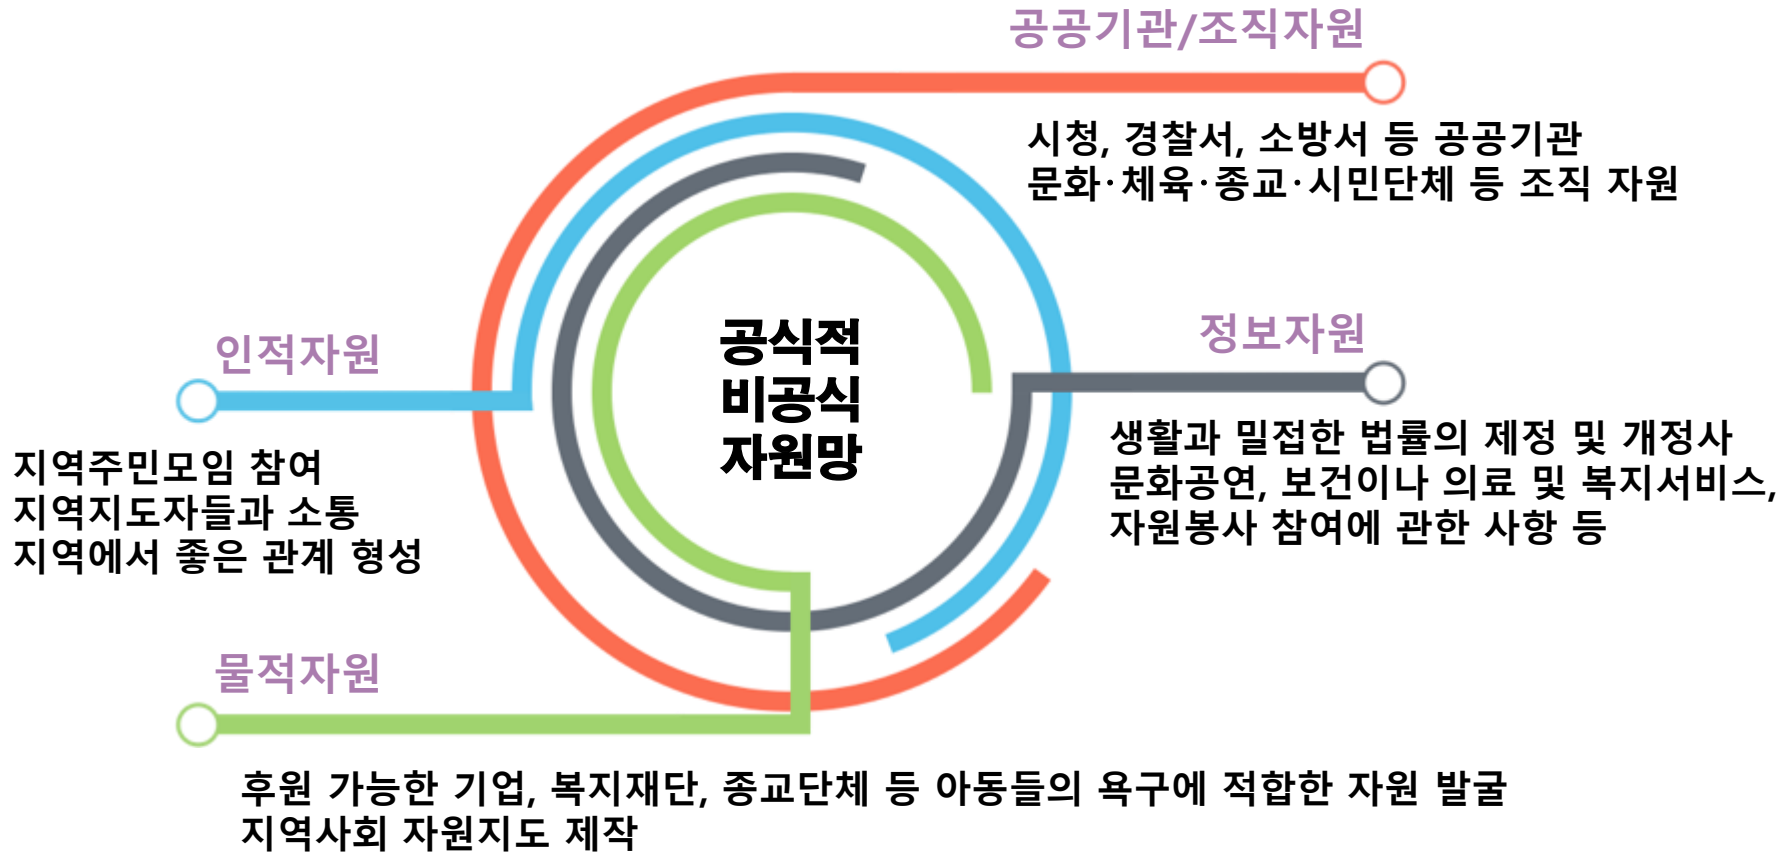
공공기관/조직자원

시청, 경찰서, 소방서 등 공공기관
문화·체육·종교·시민단체 등 조직 자원

인적자원

지역주민모임 참여
지역지도자들과 소통
지역에서 좋은 관계 형성

공식적
비공식
자원망

정보자원

생활과 밀접한 법률의 제정 및 개정사
문화공연, 보건이나 의료 및 복지서비스,
자원봉사 참여에 관한 사항 등

물적자원

후원 가능한 기업, 복지재단, 종교단체 등 아동들의 욕구에 적합한 자원 발굴
지역사회 자원지도 제작